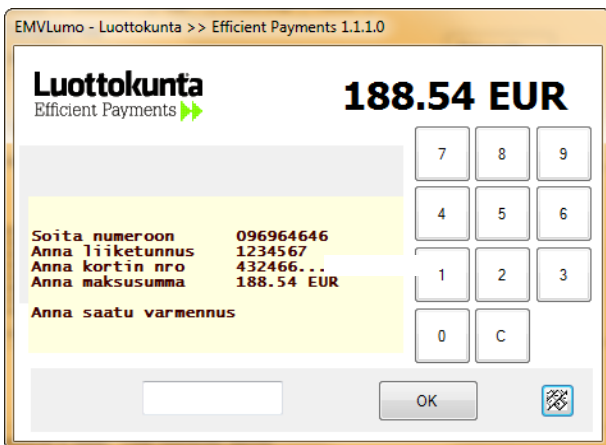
EMVLumo - Luottokunta >> Efficient Payments 1.1.1.0

Luottokunta
Efficient Payments

188.54 EUR

Soita numeroon 096964646
Anna liiketunnus 1234567
Anna kortin nro 432466...
Anna maksusumma 188.54 EUR

Anna saatu varmennus

| 7 | 8 | 9 |
|---|---|---|
| 4 | 5 | 6 |
| 1 | 2 | 3 |
| 0 | C | |

OK